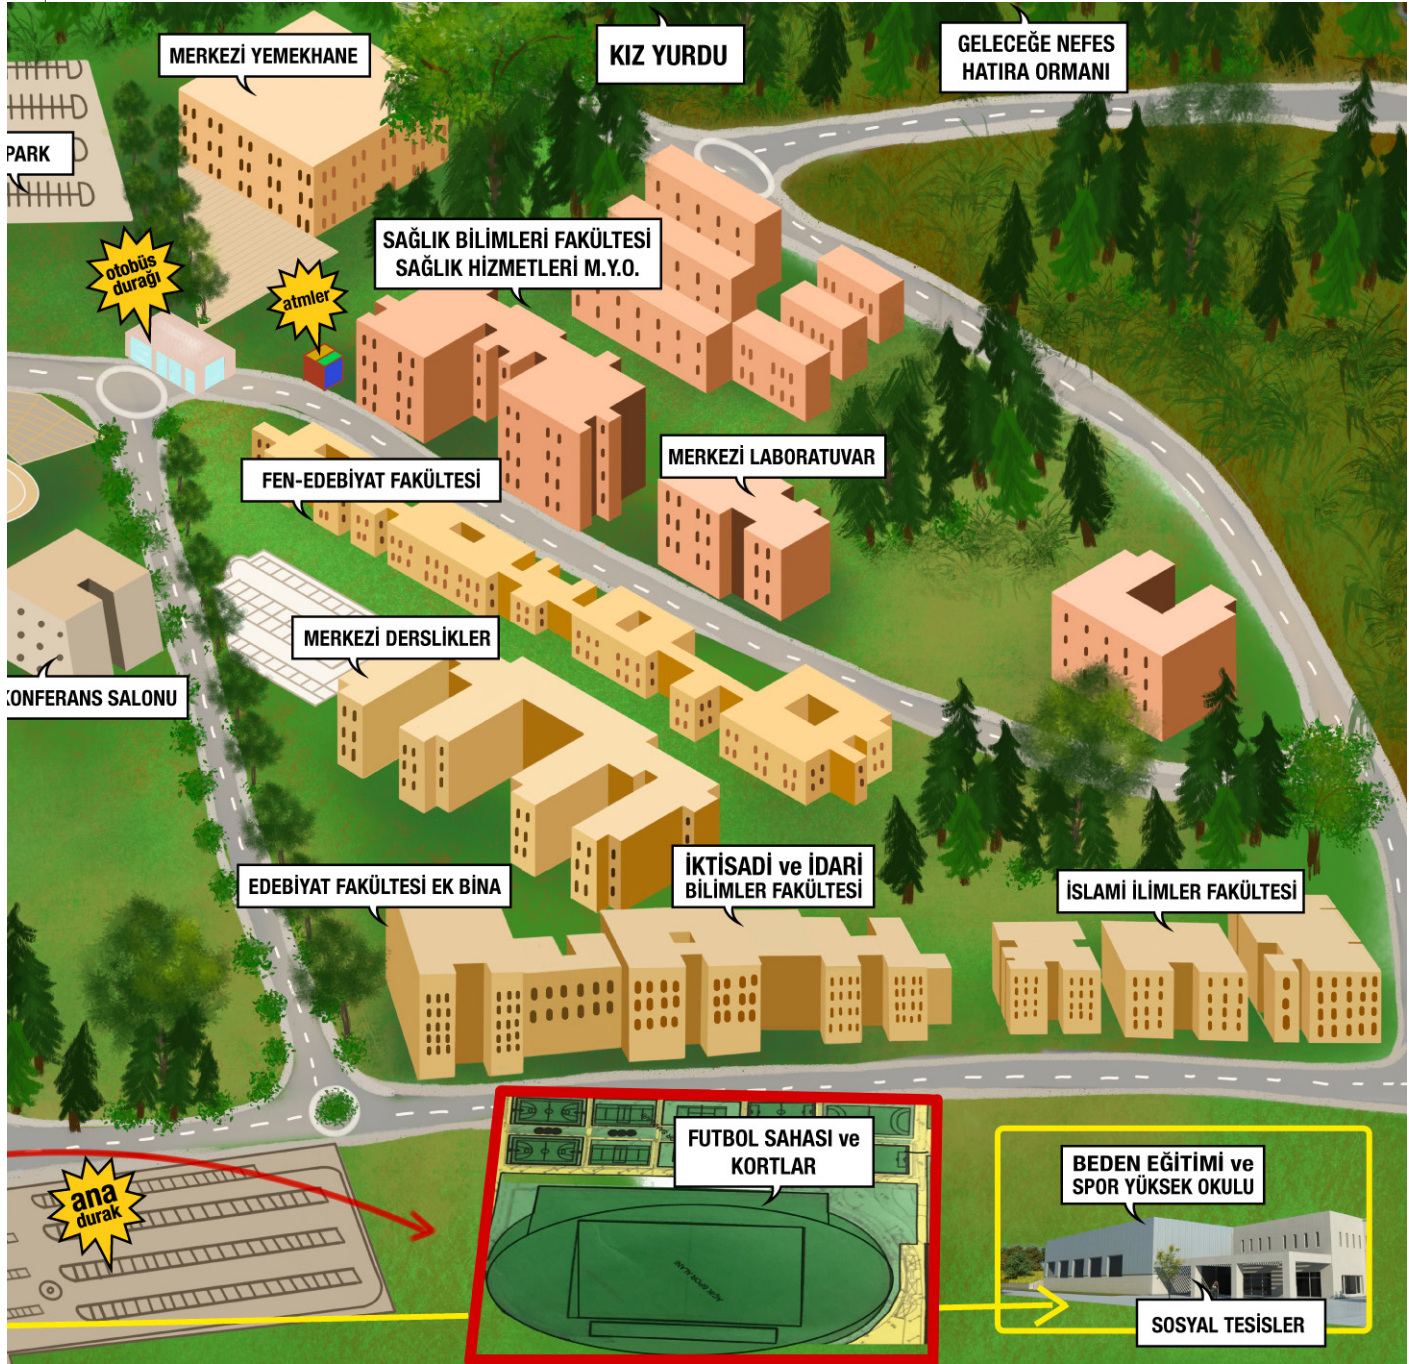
MERKEZİ YEMEKHANE

KIZ YURDU

GELECEĞE NEFES HATIRA ORMANI

PARK

otobüs durağı

atmler

SAĞLIK BİLİMLERİ FAKÜLTESİ SAĞLIK HİZMETLERİ M.Y.O.

MERKEZİ LABORATUVAR

FEN-EDEBİYAT FAKÜLTESİ

MERKEZİ DERSLİKLER

KONFERANS SALONU

EDEBİYAT FAKÜLTESİ EK BİNA

İKTİSADİ ve İDARİ BİLİMLER FAKÜLTESİ

İSLAMİ İLİMLER FAKÜLTESİ

ana durak

FUTBOL SAHASI ve KORTLAR

BEDEN EĞİTİMİ ve SPOR YÜKSEK OKULU

SOSYAL TESİSLER